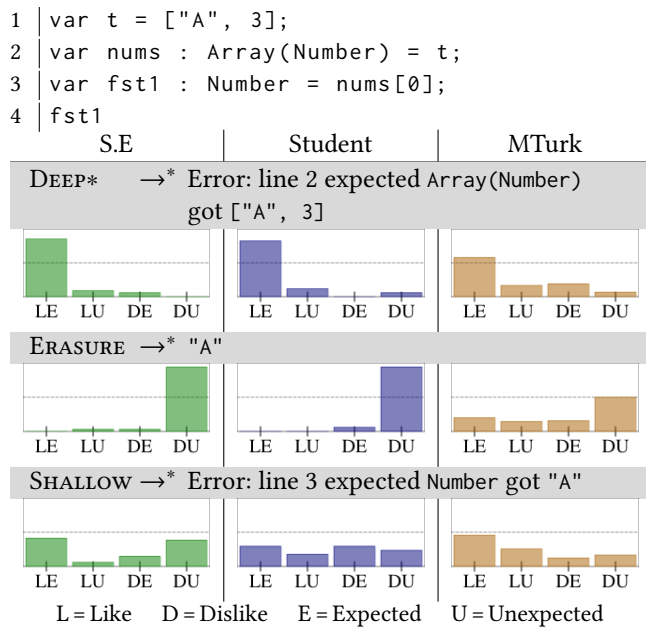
1 var t = ["A", 3];
2 var nums : Array(Number) = t;
3 var fst1 : Number = nums[0];
4 fst1

| S.E | Student | MTurk |
|---|---|---|

DEEP* $\rightarrow^*$ Error: line 2 expected Array(Number) got ["A", 3]

LE LU DE DU LE LU DE DU LE LU DE DU

ERASURE $\rightarrow^*$ "A"

LE LU DE DU LE LU DE DU LE LU DE DU

SHALLOW $\rightarrow^*$ Error: line 3 expected Number got "A"

LE LU DE DU LE LU DE DU LE LU DE DU

L = Like D = Dislike E = Expected U = Unexpected